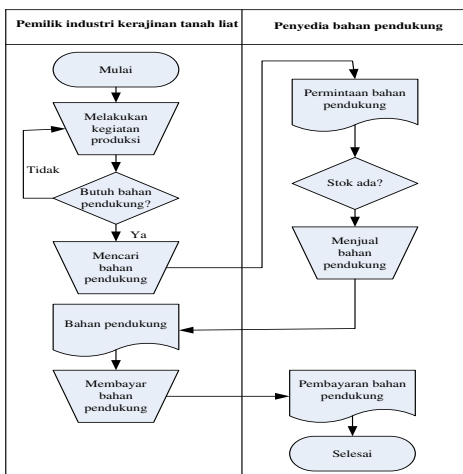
| Pemilik industri kerajinan tanah liat | Penyedia bahan pendukung |
|---|---|

Mulai

Melakukan kegiatan produksi

Tidak

Butuh bahan pendukung?

Ya

Mencari bahan pendukung

Permintaan bahan pendukung

Stok ada?

Menjual bahan pendukung

Bahan pendukung

Membayar bahan pendukung

Pembayaran bahan pendukung

Selesai